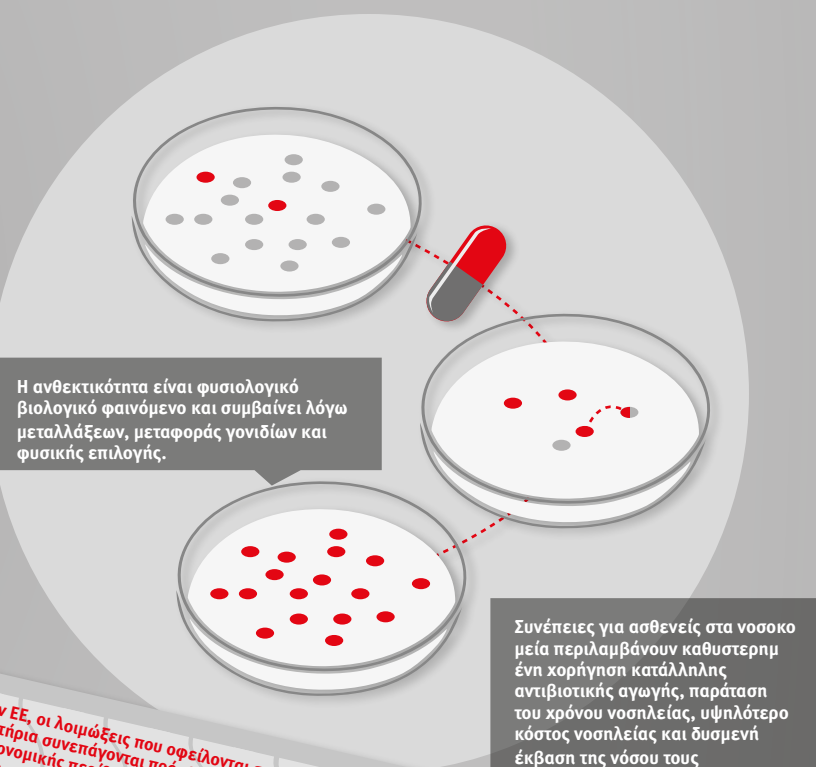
Η ανθεκτικότητα είναι φυσιολογικό βιολογικό φαινόμενο και συμβαίνει λόγω μεταλλάξεων, μεταφοράς γονιδίων και φυσικής επιλογής.

Συνέπειες για ασθενείς στα νοσοκομεία περιλαμβάνουν καθυστερημένη χορήγηση κατάλληλης αντιβιοτικής αγωγής, παράταση του χρόνου νοσηλείας, υψηλότερο κόστος νοσηλείας και δυσμενή έκβαση της νόσου τους

ν ΕΕ, οι λοιμώξεις που οφείλονται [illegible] τήρια συνεπάγονται πρό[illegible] νομικής πε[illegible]